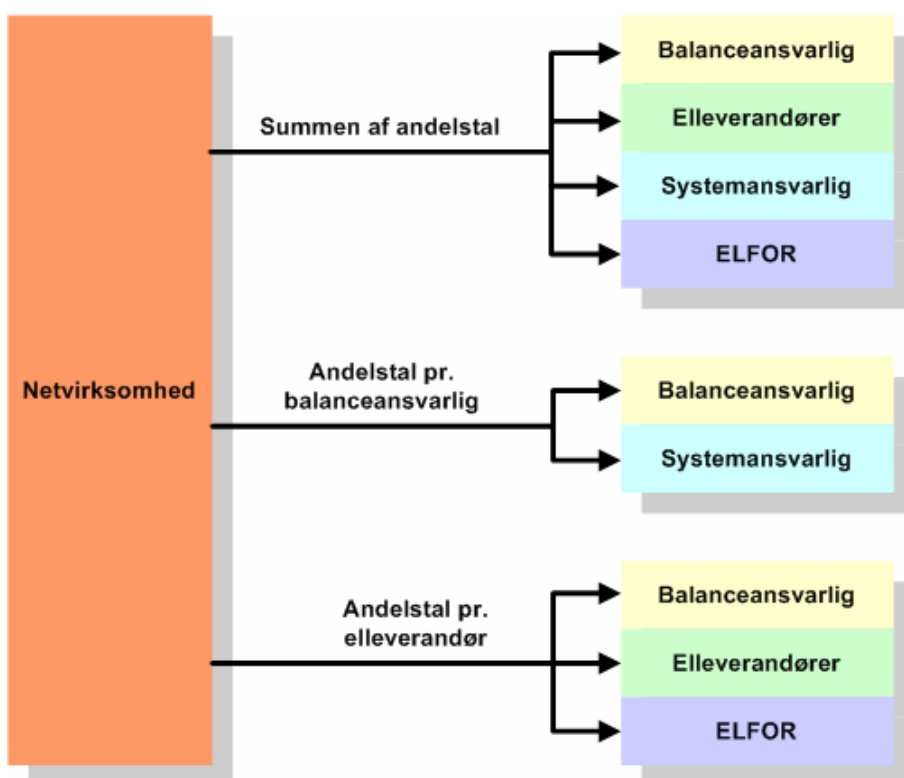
Netvirksomhed

Summen af andelstal

Balanceansvarlig

Elleverandører

Systemansvarlig

ELFOR

Andelstal pr. balanceansvarlig

Balanceansvarlig

Systemansvarlig

Andelstal pr. elleverandør

Balanceansvarlig

Elleverandører

ELFOR